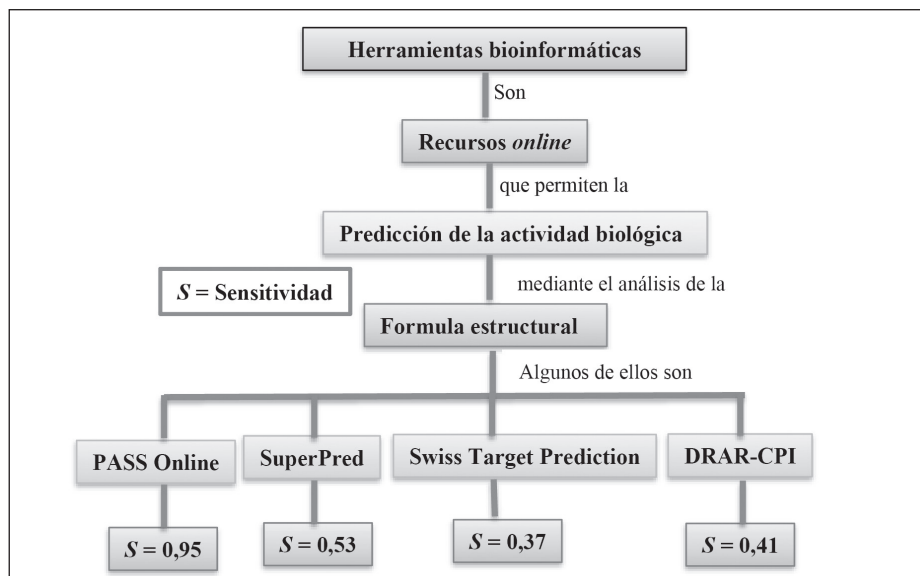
Herramientas bioinformáticas

Son

Recursos *online*

que permiten la

Predicción de la actividad biológica

$S$ = Sensitividad

mediante el análisis de la

Formula estructural

Algunos de ellos son

PASS Online

SuperPred

Swiss Target Prediction

DRAR-CPI

$S = 0{,}95$

$S = 0{,}53$

$S = 0{,}37$

$S = 0{,}41$